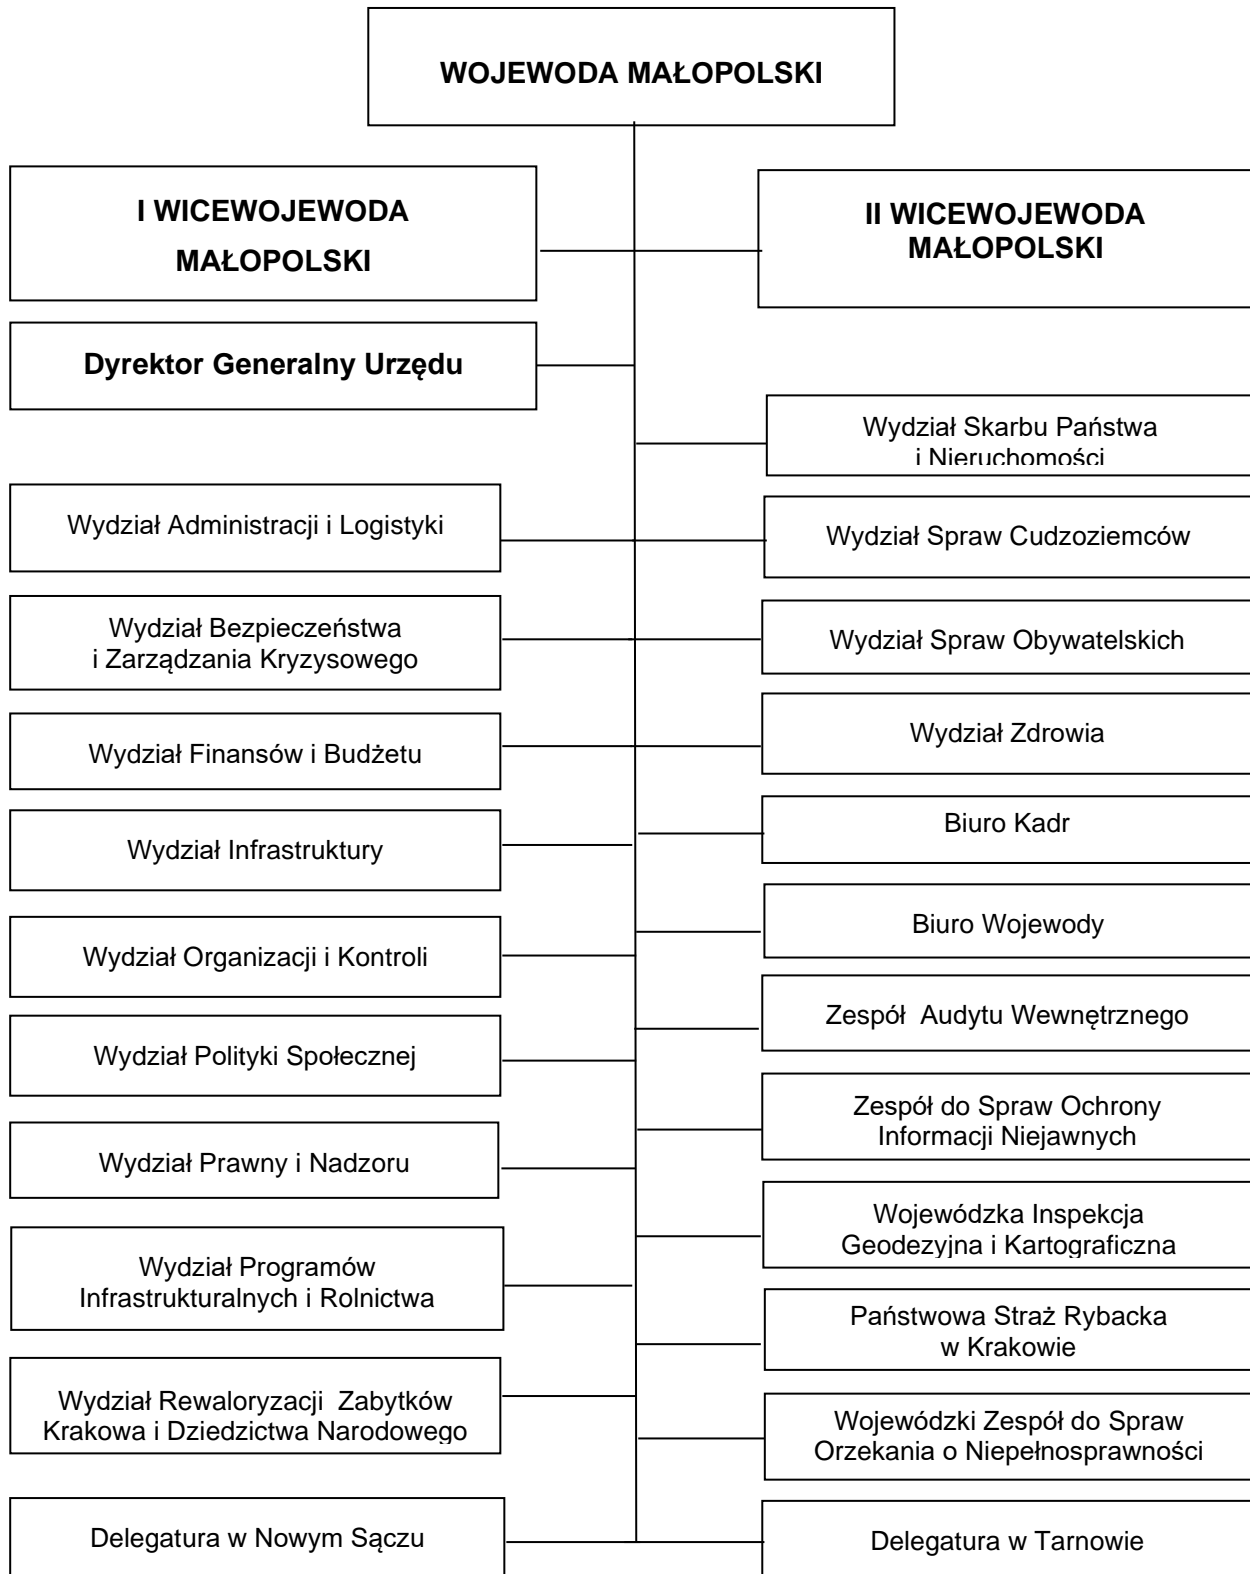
WOJEWODA MAŁOPOLSKI

I WICEWOJEWODA MAŁOPOLSKI

II WICEWOJEWODA MAŁOPOLSKI

Dyrektor Generalny Urzędu

Wydział Skarbu Państwa i Nieruchomości

Wydział Administracji i Logistyki

Wydział Spraw Cudzoziemców

Wydział Bezpieczeństwa i Zarządzania Kryzysowego

Wydział Spraw Obywatelskich

Wydział Finansów i Budżetu

Wydział Zdrowia

Wydział Infrastruktury

Biuro Kadr

Biuro Wojewody

Wydział Organizacji i Kontroli

Zespół Audytu Wewnętrznego

Wydział Polityki Społecznej

Zespół do Spraw Ochrony Informacji Niejawnych

Wydział Prawny i Nadzoru

Wojewódzka Inspekcja Geodezyjna i Kartograficzna

Wydział Programów Infrastrukturalnych i Rolnictwa

Państwowa Straż Rybacka w Krakowie

Wydział Rewaloryzacji Zabytków Krakowa i Dziedzictwa Narodowego

Wojewódzki Zespół do Spraw Orzekania o Niepełnosprawności

Delegatura w Nowym Sączu

Delegatura w Tarnowie